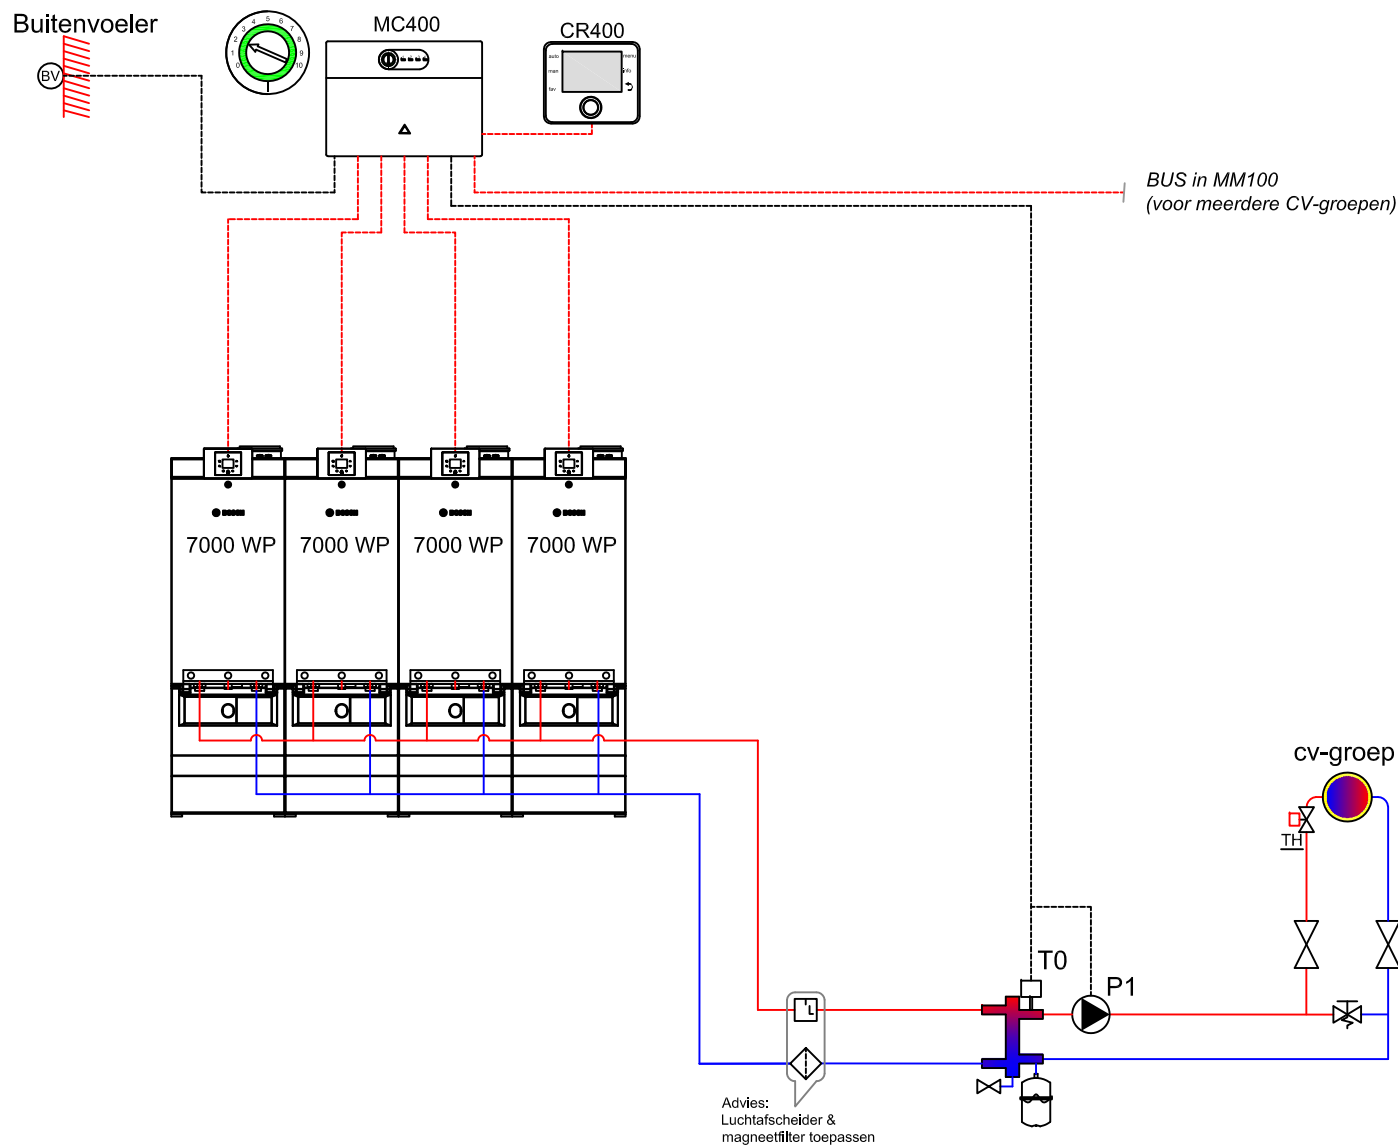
Buitenvoeler

BV

MC400

CR400

auto
man
fav
menu
info

BUS in MM100
(voor meerdere CV-groepen)

7000 WP

7000 WP

7000 WP

7000 WP

cv-groep

TH

T0

P1

Advies:
Luchtafscheider &
magneetfilter toepassen